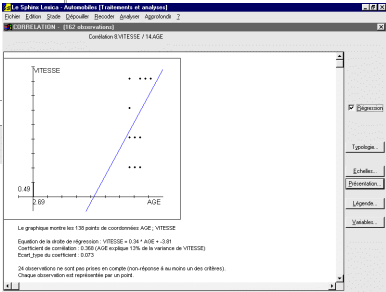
Le Sphinx Lexica - Automobiles [Traitements et analyses]

Fichier Edition Etude Dépouiller Recoder Analyser Approfondir ?

CORRELATION - [162 observations]

Corrélation 8.VITESSE / 14.AGE

VITESSE

0.49

2.69

AGE

Le graphique montre les 138 points de coordonnées AGE ; VITESSE

Equation de la droite de régression : VITESSE = 0.34 * AGE + -3.81
Coefficient de corrélation : 0.368 (AGE explique 13% de la variance de VITESSE)
Ecart_type du coefficient : 0.073

24 observations ne sont pas prises en compte (non-réponse à au moins un des critères).
Chaque observation est représentée par un point.

Régression

Typologie...

Echelles...

Présentation...

Légende...

Variables...